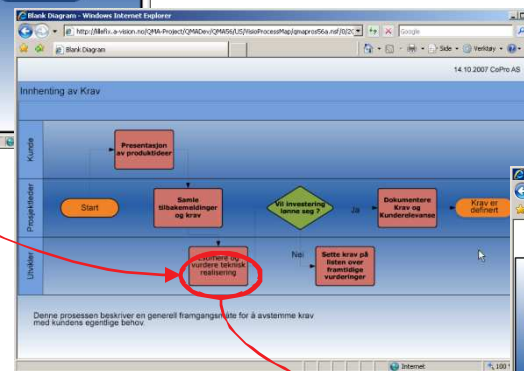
Blank Diagram - Windows Internet Explorer

http://fillefix.a-vision.no/QMA-Project/QMADev/QMA56/US/VisioProcessMap/qmaprod56a.nsf/0/2C

Google

Blank Diagram

Side

Verktøy

14.10.2007 CoPro AS

Innhenting av Krav

Kunde

Presentasjon av produktideer

Prosjektleder

Start

Samle tilbakemeldinger og krav

Vil investering lønne seg ?

Ja

Dokumentere Krav og Kunderelevanse

Krav er definert

Utvikler

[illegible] og vurdere teknisk realisering

Nei

Sette krav på listen over framtidige vurderinger

Denne prosessen beskriver en generell framgangsmåte for å avstemme krav med kundens egentlige behov.

Internet

100